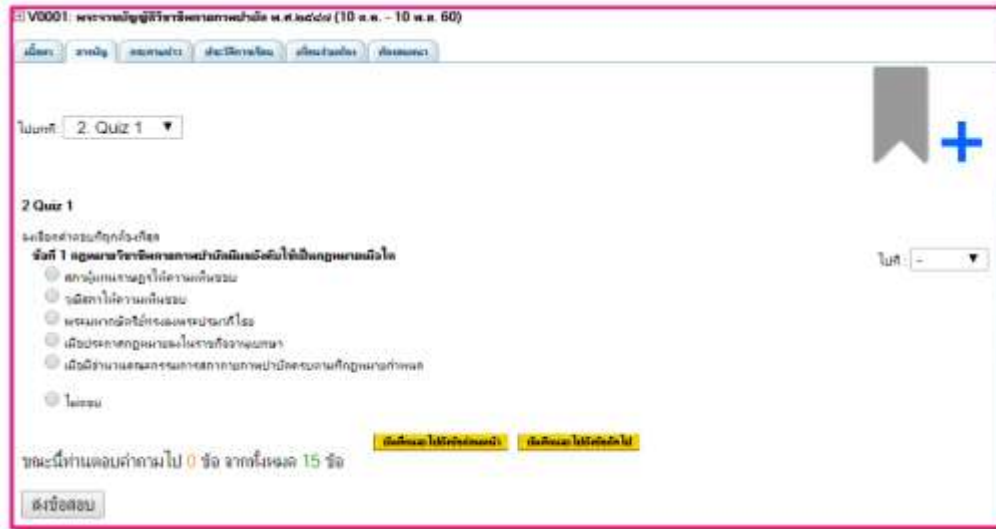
V0001: พระราชบัญญัติวิชาชีพสาธารณสุขชุมชน พ.ศ.๒๕๕๖ (10 ต.ค. - 10 พ.ย. 60)

เนื้อหา | สารบัญ | ลงทะเบียน | ประวัติการเรียน | เปลี่ยนหัวข้อ | ติดต่อสอบถาม

ไปยังที่ 2. Quiz 1

2 Quiz 1

จงเลือกคำตอบที่ถูกต้องที่สุด

ข้อที่ 1 กฎหมายวิชาชีพสาธารณสุขชุมชนมีผลบังคับใช้เป็นกฎหมายเมื่อใด

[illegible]

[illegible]

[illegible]

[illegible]

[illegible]

ไม่ตอบ

ไปที่ : -

บันทึกและไปข้อก่อนหน้า | บันทึกและไปข้อถัดไป

ขณะนี้ท่านตอบคำถามไป 0 ข้อ จากทั้งหมด 15 ข้อ

ส่งข้อสอบ